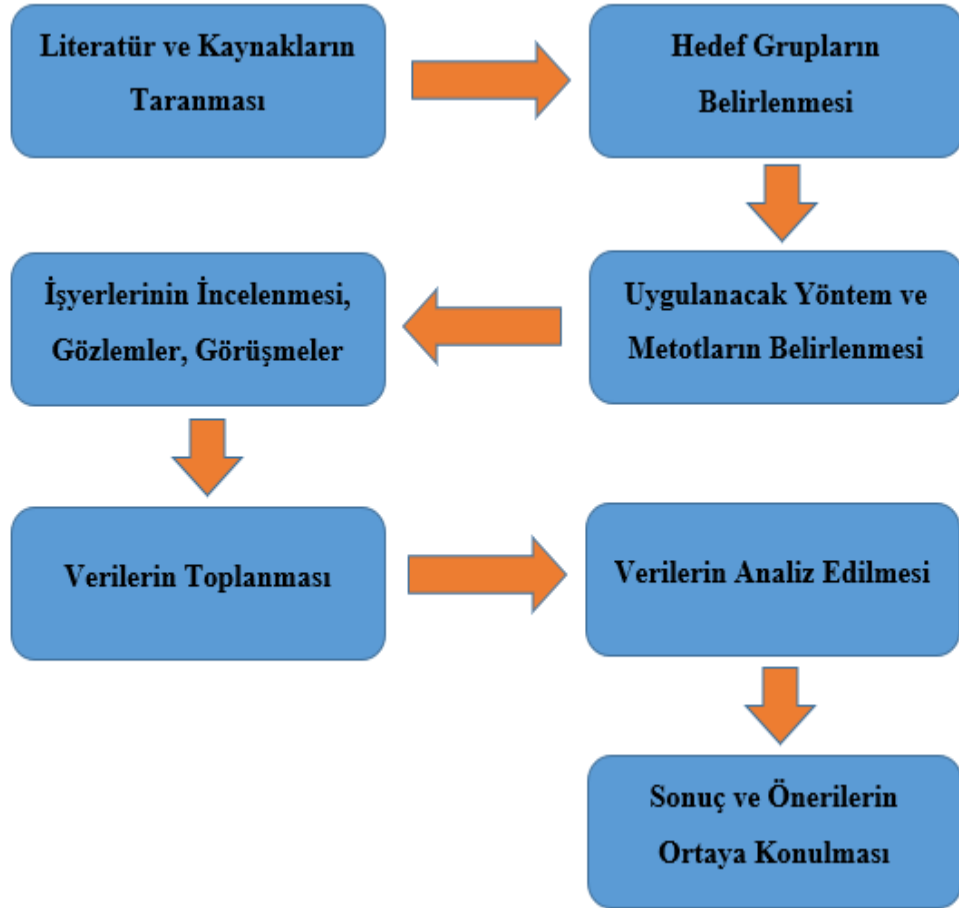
Literatür ve Kaynakların Taranması

Hedef Grupların Belirlenmesi

Uygulanacak Yöntem ve Metotların Belirlenmesi

İşyerlerinin İncelenmesi, Gözlemler, Görüşmeler

Verilerin Toplanması

Verilerin Analiz Edilmesi

Sonuç ve Önerilerin Ortaya Konulması